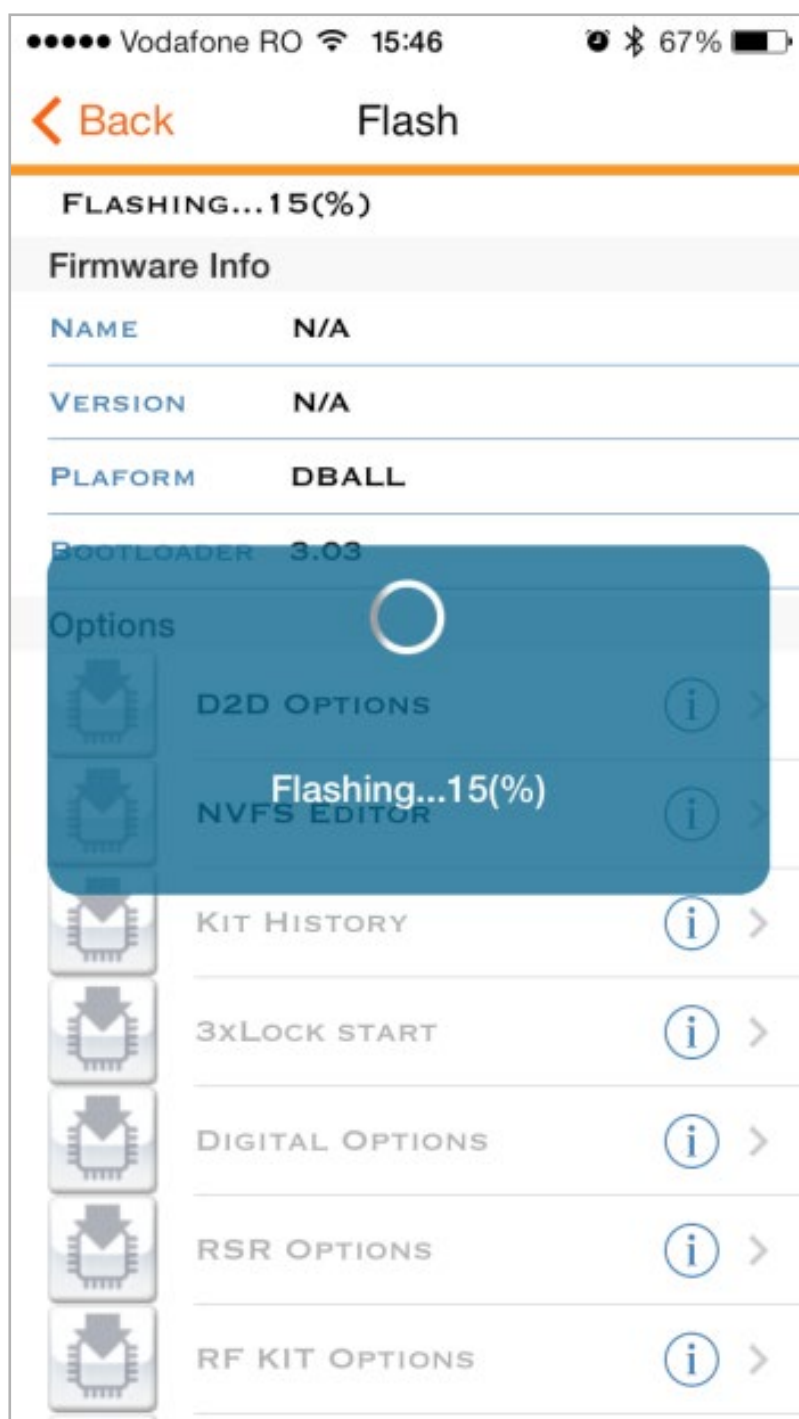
●●●●● Vodafone RO 15:46 67%

Back Flash

FLASHING...15(%)

Firmware Info

| NAME | N/A |
|---|---|
| VERSION | N/A |
| PLAFORM | DBALL |
| BOOTLOADER | 3.03 |

Options

Flashing...15(%)

D2D OPTIONS

NVFS EDITOR

KIT HISTORY

3XLOCK START

DIGITAL OPTIONS

RSR OPTIONS

RF KIT OPTIONS